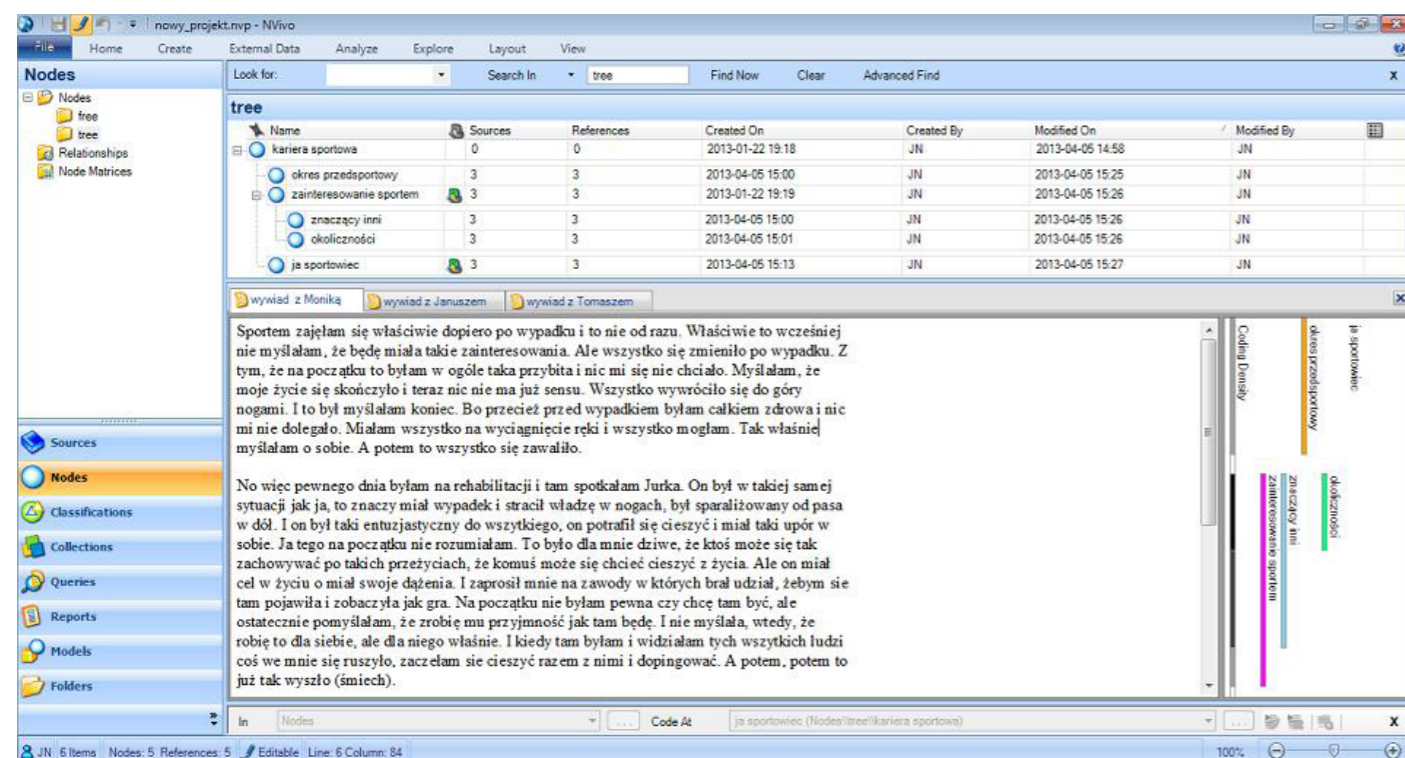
nowy_projekt.nvp - NVivo

File Home Create External Data Analyze Explore Layout View

Nodes

Nodes
free
tree
Relationships
Node Matrices

Look for: Search In tree Find Now Clear Advanced Find

tree

| Name | Sources | References | Created On | Created By | Modified On | Modified By |
|---|---|---|---|---|---|---|
| kariera sportowa | 0 | 0 | 2013-01-22 19:18 | JN | 2013-04-05 14:58 | JN |
| okres przedsportowy | 3 | 3 | 2013-04-05 15:00 | JN | 2013-04-05 15:25 | JN |
| zainteresowanie sportem | 3 | 3 | 2013-01-22 19:19 | JN | 2013-04-05 15:26 | JN |
| znaczący inni | 3 | 3 | 2013-04-05 15:00 | JN | 2013-04-05 15:26 | JN |
| okoliczności | 3 | 3 | 2013-04-05 15:01 | JN | 2013-04-05 15:26 | JN |
| ja sportowiec | 3 | 3 | 2013-04-05 15:13 | JN | 2013-04-05 15:27 | JN |

wywiad z Moniką wywiad z Januszem wywiad z Tomaszem

Sportem zajęłam się właściwie dopiero po wypadku i to nie od razu. Właściwie to wcześniej nie myślałam, że będę miała takie zainteresowania. Ale wszystko się zmieniło po wypadku. Z tym, że na początku to byłam w ogóle taka przybita i nic mi się nie chciało. Myślałam, że moje życie się skończyło i teraz nic nie ma już sensu. Wszystko wywróciło się do góry nogami. I to był myślałam koniec. Bo przecież przed wypadkiem byłam całkiem zdrowa i nic mi nie dolegało. Miałam wszystko na wyciągnięcie ręki i wszystko mogłam. Tak właśnie myślałam o sobie. A potem to wszystko się zawaliło.

No więc pewnego dnia byłam na rehabilitacji i tam spotkałam Jurka. On był w takiej samej sytuacji jak ja, to znaczy miał wypadek i stracił władzę w nogach, był sparaliżowany od pasa w dół. I on był taki entuzjastyczny do wszytkiego, on potrafił się cieszyć i miał taki upór w sobie. Ja tego na początku nie rozumiałam. To było dla mnie dziwe, że ktoś może się tak zachowywać po takich przeżyciach, że komuś może się chcieć cieszyć z życia. Ale on miał cel w życiu o miał swoje dążenia. I zaprosił mnie na zawody w których brał udział, żebym sie tam pojawiła i zobaczyła jak gra. Na początku nie byłam pewna czy chcę tam być, ale ostatecznie pomyślałam, że zrobię mu przyjmność jak tam będę. I nie myślała, wtedy, że robię to dla siebie, ale dla niego właśnie. I kiedy tam byłam i widziałam tych wszytkich ludzi coś we mnie się ruszyło, zaczełam sie cieszyć razem z nimi i dopingować. A potem, potem to już tak wyszło (śmiech).

Coding Density
okres przedsportowy
ja sportowiec
okoliczności
znaczący inni
zainteresowanie sportem

Sources
Nodes
Classifications
Collections
Queries
Reports
Models
Folders

In Nodes Code At ja sportowiec (Nodes\\tree\\kariera sportowa)

JN 6 Items Nodes: 5 References: 5 Editable Line: 6 Column: 84 100%